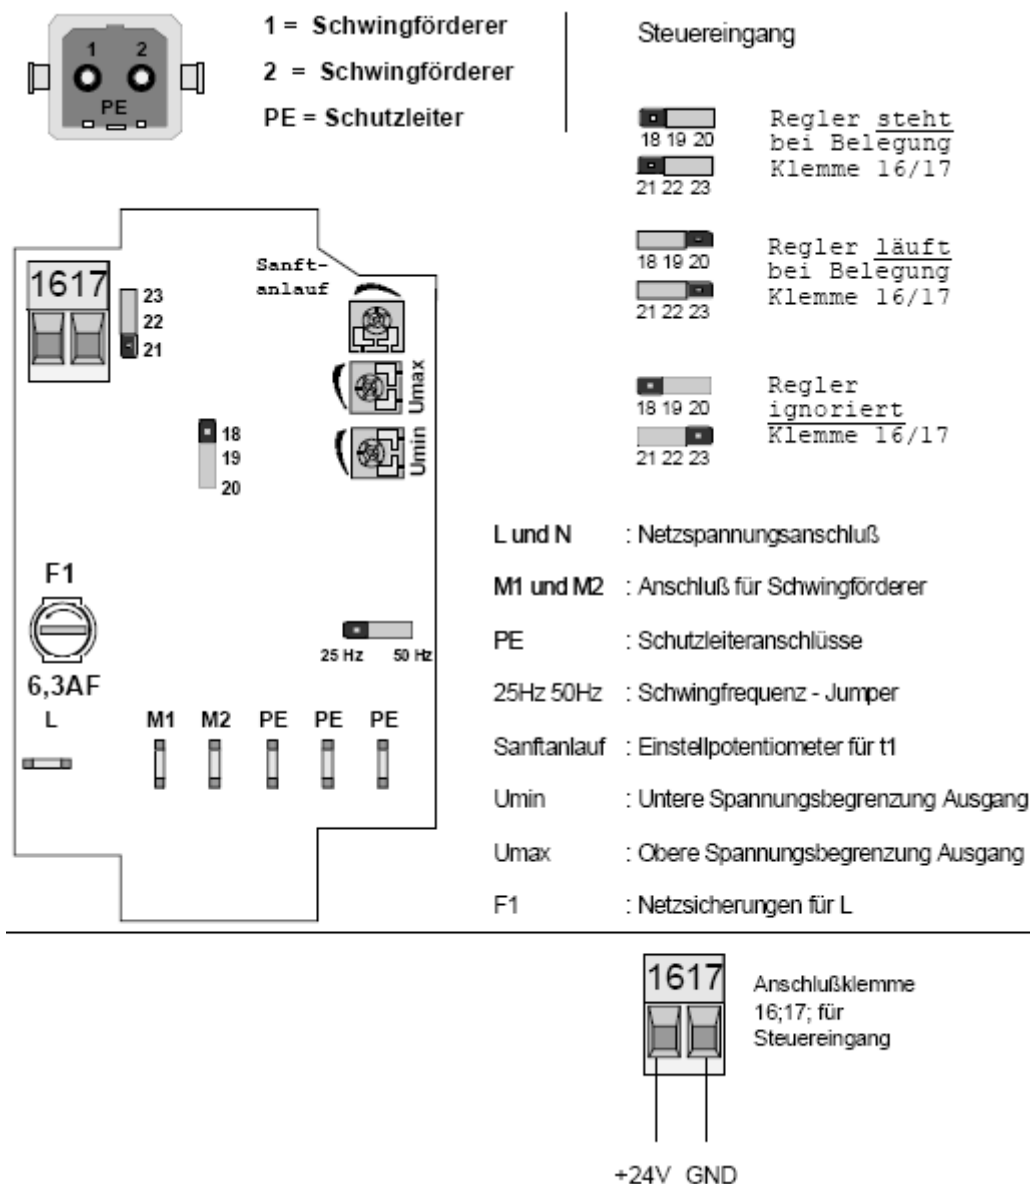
1 2
PE

1 = Schwingförderer
2 = Schwingförderer
PE = Schutzleiter

Steuereingang

18 19 20
21 22 23
Regler steht bei Belegung Klemme 16/17

18 19 20
21 22 23
Regler läuft bei Belegung Klemme 16/17

18 19 20
21 22 23
Regler ignoriert Klemme 16/17

1617
23
22
21

Sanftanlauf

Umax
Umin

18
19
20

F1
6,3AF
L

25 Hz 50 Hz

M1 M2 PE PE PE

L und N : Netzspannungsanschluß

M1 und M2 : Anschluß für Schwingförderer

PE : Schutzleiteranschlüsse

25Hz 50Hz : Schwingfrequenz - Jumper

Sanftanlauf : Einstellpotentiometer für t1

Umin : Untere Spannungsbegrenzung Ausgang

Umax : Obere Spannungsbegrenzung Ausgang

F1 : Netzsicherungen für L

1617
Anschlußklemme 16;17; für Steuereingang

+24V GND